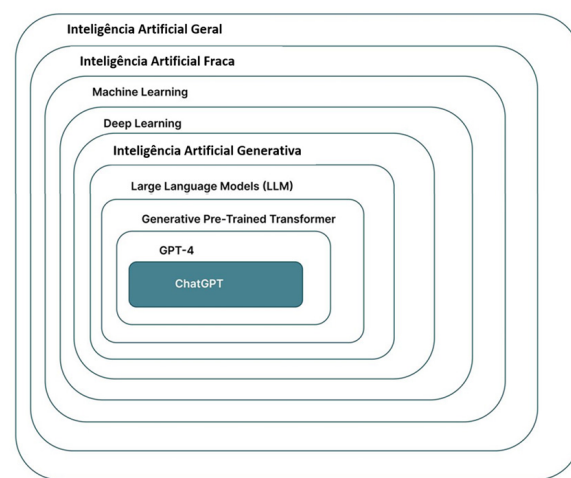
Inteligência Artificial Geral

Inteligência Artificial Fraca

Machine Learning

Deep Learning

Inteligência Artificial Generativa

Large Language Models (LLM)

Generative Pre-Trained Transformer

GPT-4

ChatGPT